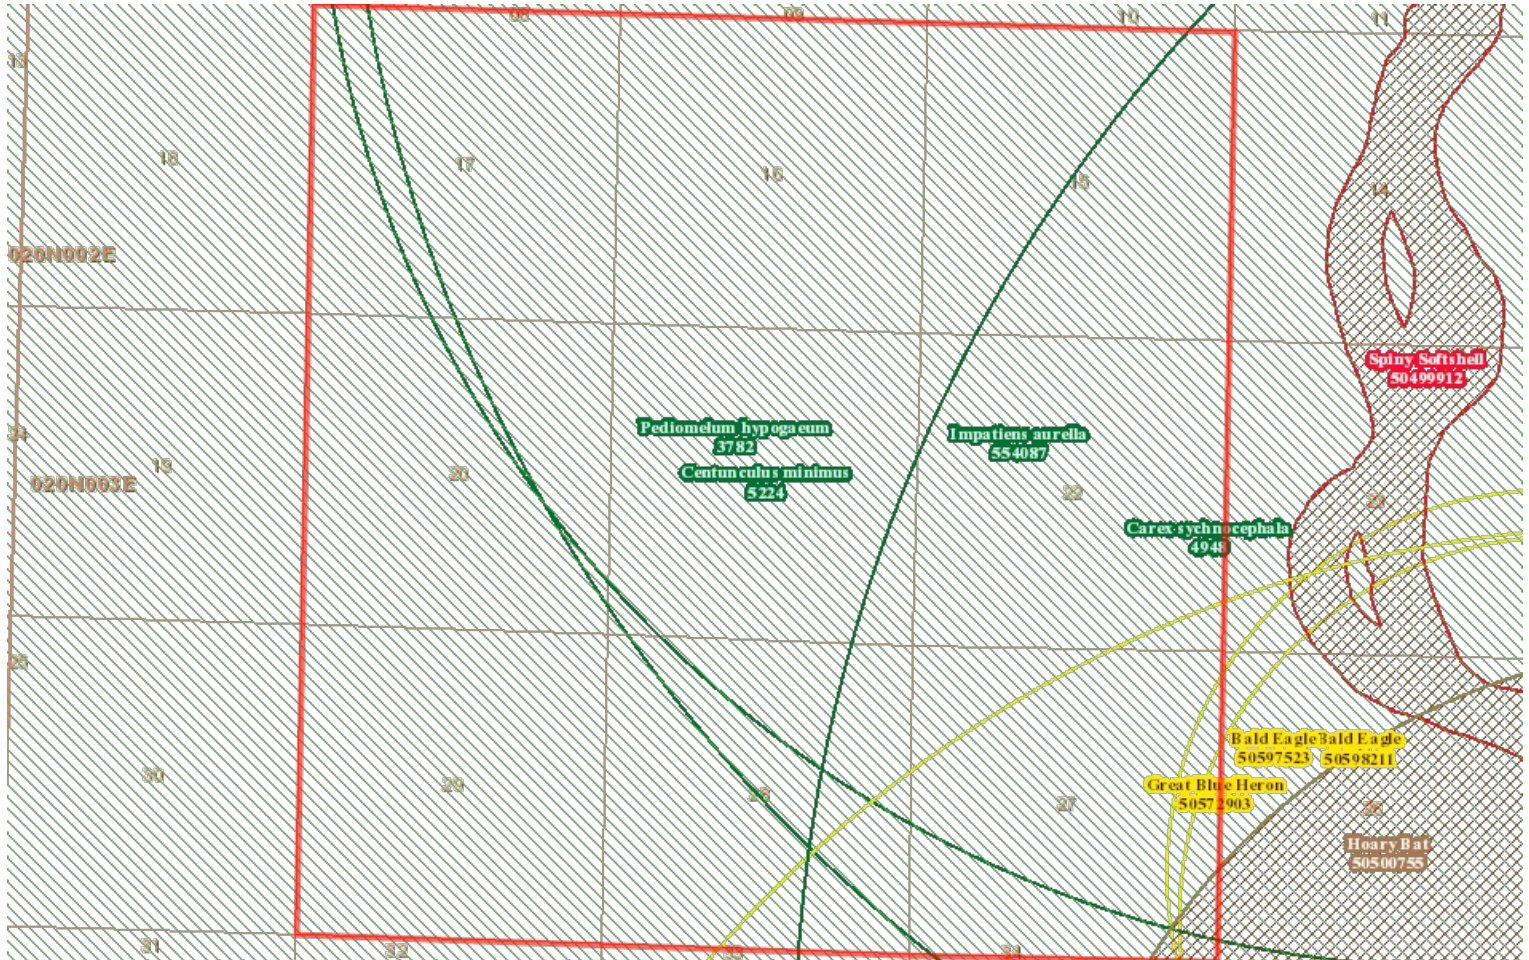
02
03
10
11
13
18
17
16
15
14
020N002E
Spiny Softshell
50499912
24
19
20
Pediomelum_hypogaeum
3782
Centunculus minimus
5224
Impatiens_aurella
554087
22
Carex-sychnocephala
4948
020N003E
23
25
30
29
28
27
Bald Eagle
50597523
Bald Eagle
50598211
Great Blue Heron
50572903
26
Hoary Bat
50500755
31
32
33
34